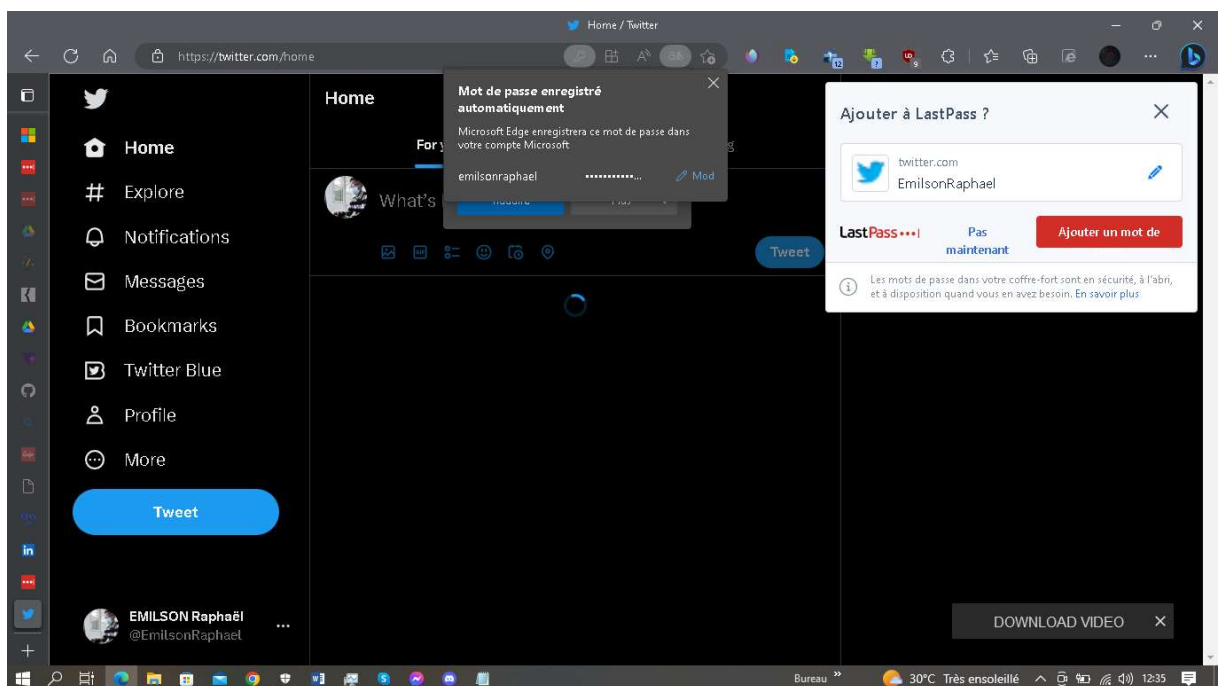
Home / Twitter

https://twitter.com/home

Mot de passe enregistré automatiquement

Microsoft Edge enregistrera ce mot de passe dans votre compte Microsoft

emilsonraphael ••••••••••... Mod

Ajouter à LastPass ?

twitter.com
EmilsonRaphael

LastPass•••| Pas maintenant Ajouter un mot de

Les mots de passe dans votre coffre-fort sont en sécurité, à l'abri, et à disposition quand vous en avez besoin. En savoir plus

Home

For y

What's

Tweet

Home
Explore
Notifications
Messages
Bookmarks
Twitter Blue
Profile
More

Tweet

EMILSON Raphaël
@EmilsonRaphael

DOWNLOAD VIDEO

Bureau

30°C Très ensoleillé 12:35